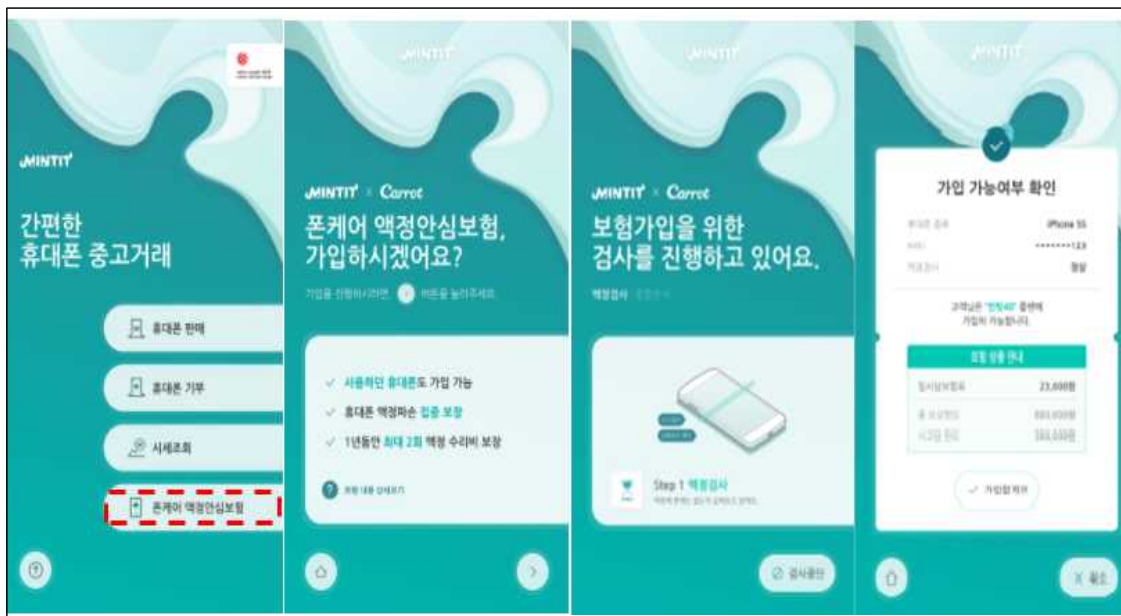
MINTIT

간편한
휴대폰 중고거래

휴대폰 판매

휴대폰 기부

시세조회

폰케어 액정안심보험

MINTIT × Carrot

폰케어 액정안심보험,
가입하시겠어요?

가입을 진행하시려면 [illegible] 버튼을 눌러주세요.

사용하던 휴대폰도 가입 가능

휴대폰 액정파손 집중 보장

1년동안 최대 2회 액정 수리비 보장

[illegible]

MINTIT

MINTIT × Carrot

보험가입을 위한
검사를 진행하고 있어요.

액정검사 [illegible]

Step 1 액정검사

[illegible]

검사중단

MINTIT

가입 가능여부 확인

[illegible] iPhone 5S

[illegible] ********123

액정검사 정상

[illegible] "민팃4U" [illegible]
가입이 가능합니다.

보험 상품 안내

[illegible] 23,600원

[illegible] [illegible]

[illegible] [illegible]

가입할게요

닫기